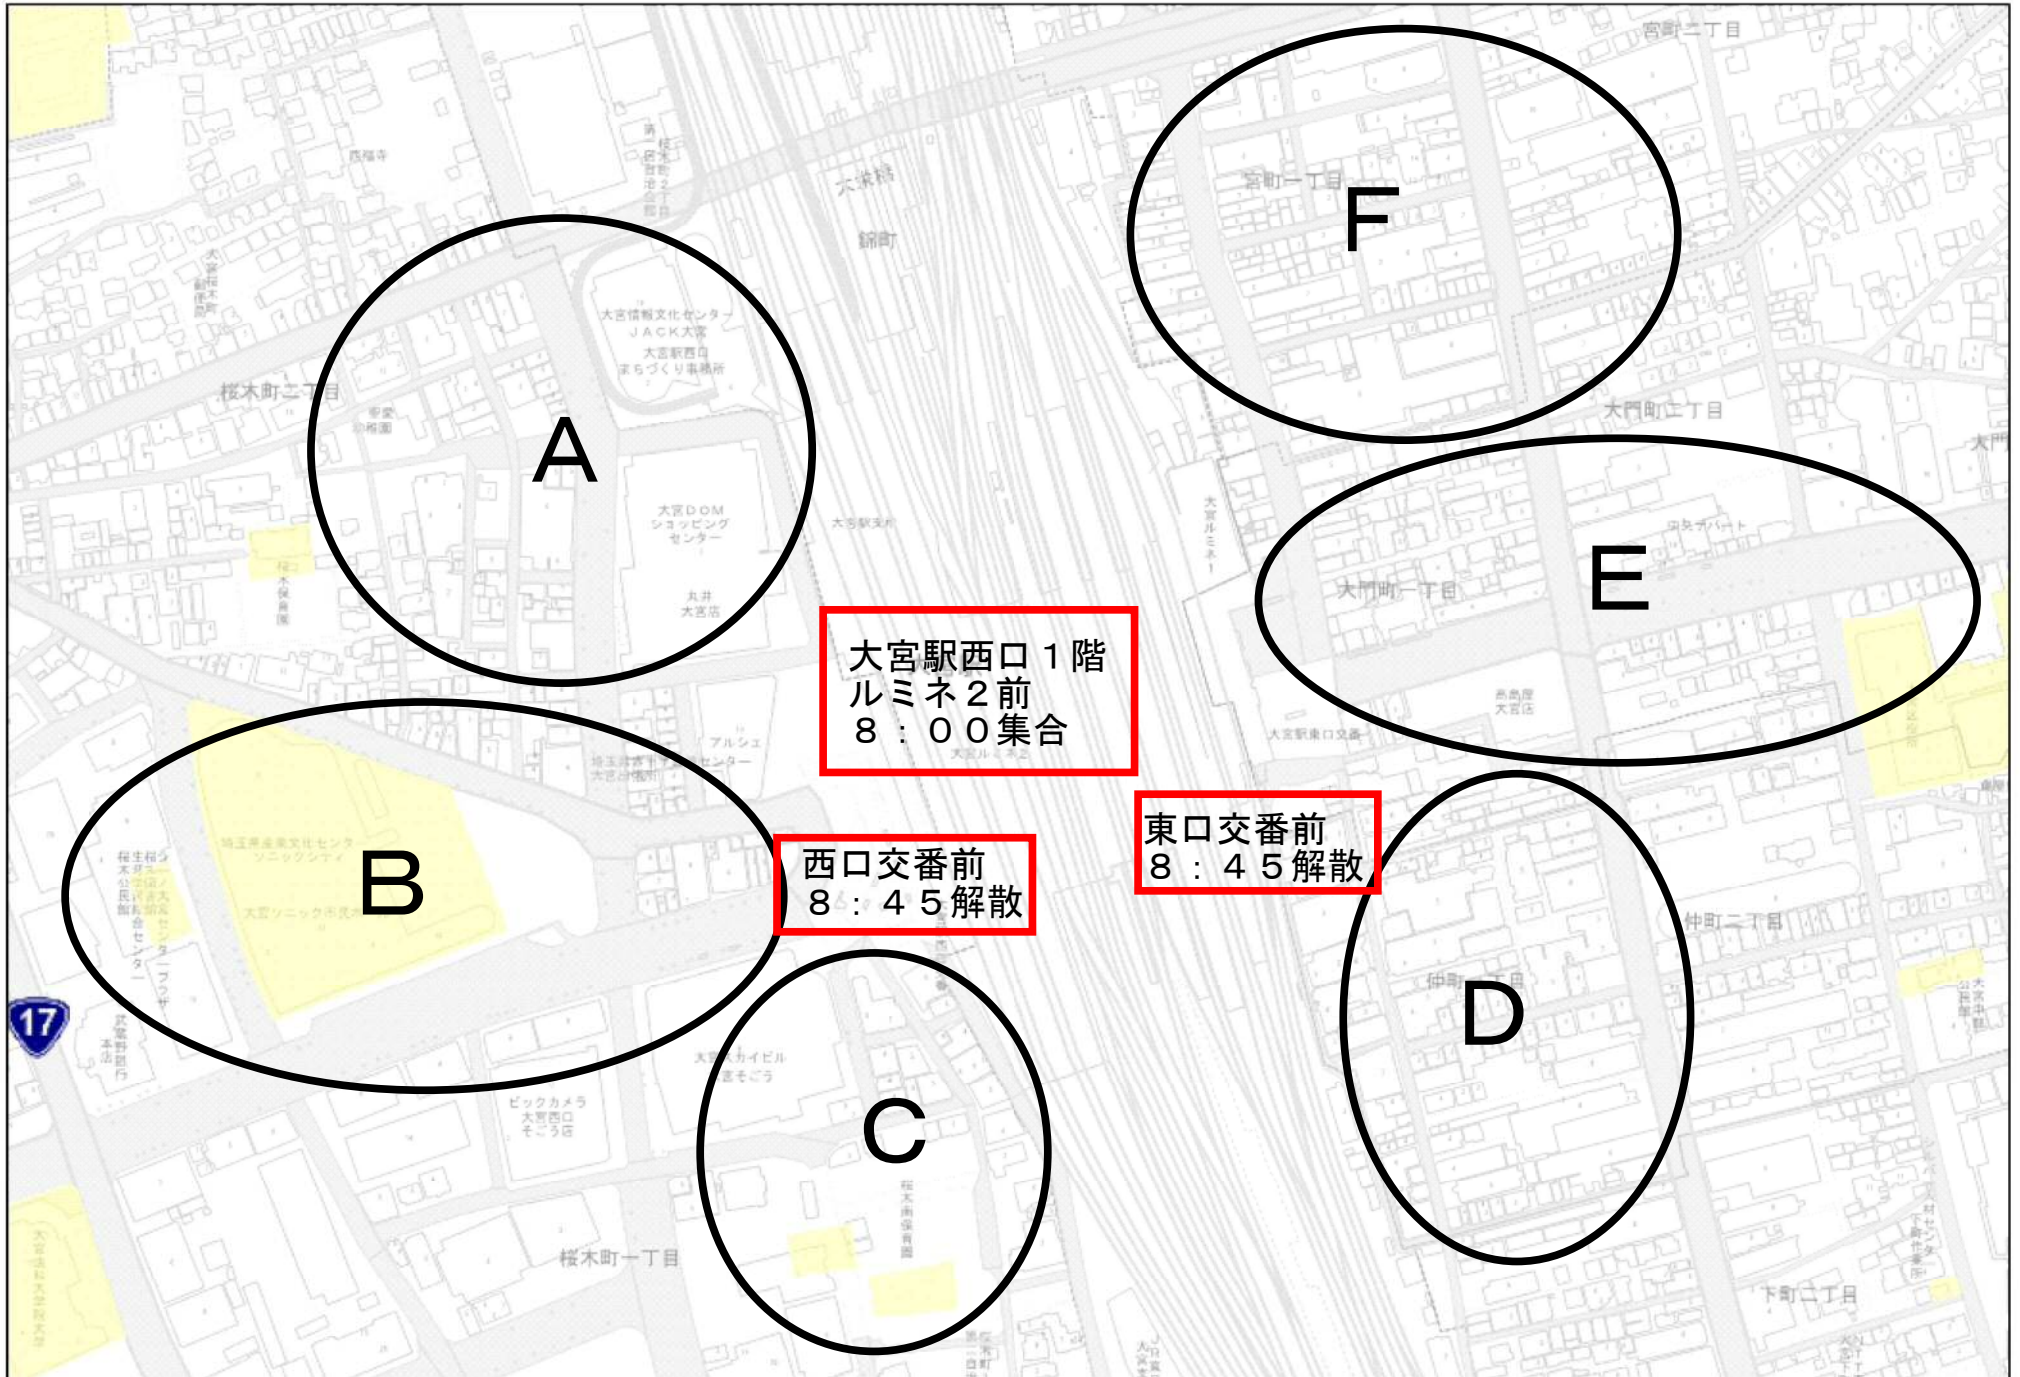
F

A

E

B

C

D

大宮駅西口１階
ルミネ２前
８：００集合

西口交番前
８：４５解散

東口交番前
８：４５解散

宮町二丁目
宮町一丁目
大門町二丁目
大門町一丁目
大栄橋
錦町
桜木町二丁目
桜木町一丁目
仲町二丁目
仲町一丁目
下町二丁目
大宮情報文化センター
ＪＡＣＫ大宮
大宮駅西口
まちづくり事務所
大宮ＤＯＭ
ショッピング
センター
丸井
大宮店
アルシェ
ビックカメラ
大宮西口
そごう店
大宮スカイビル
大宮そごう
中央デパート
髙島屋
大宮店
大宮駅東口交番
大宮ソニックシティ
17